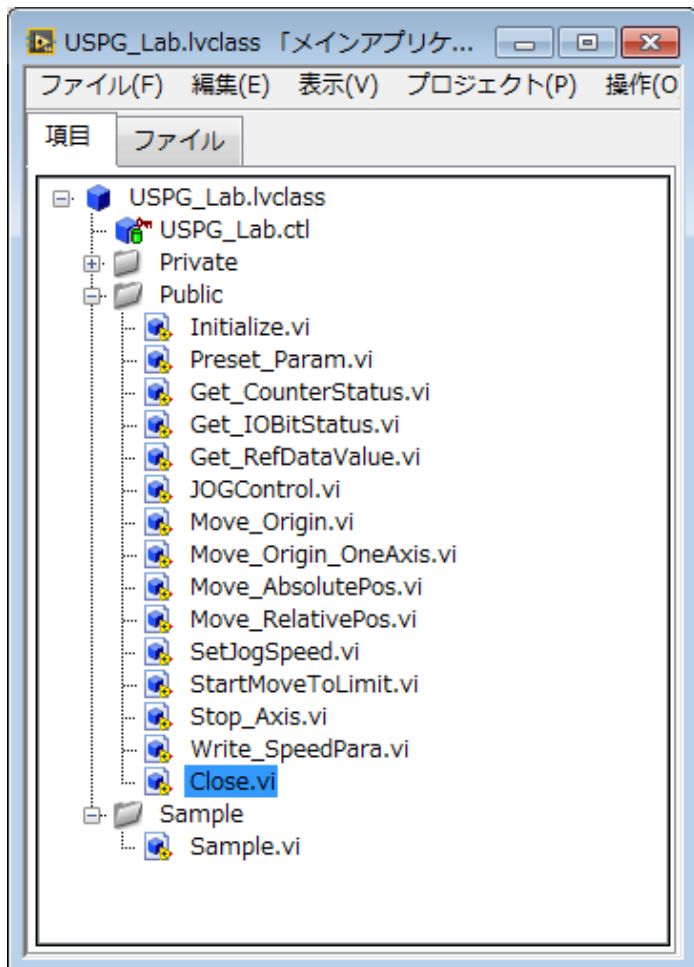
USPG_Lab.lvclass 「メインアプリケ...

ファイル(F) 編集(E) 表示(V) プロジェクト(P) 操作(O

項目 ファイル

USPG_Lab.lvclass
USPG_Lab.ctl
Private
Public
Initialize.vi
Preset_Param.vi
Get_CounterStatus.vi
Get_IOBitStatus.vi
Get_RefDataValue.vi
JOGControl.vi
Move_Origin.vi
Move_Origin_OneAxis.vi
Move_AbsolutePos.vi
Move_RelativePos.vi
SetJogSpeed.vi
StartMoveToLimit.vi
Stop_Axis.vi
Write_SpeedPara.vi
Close.vi
Sample
Sample.vi